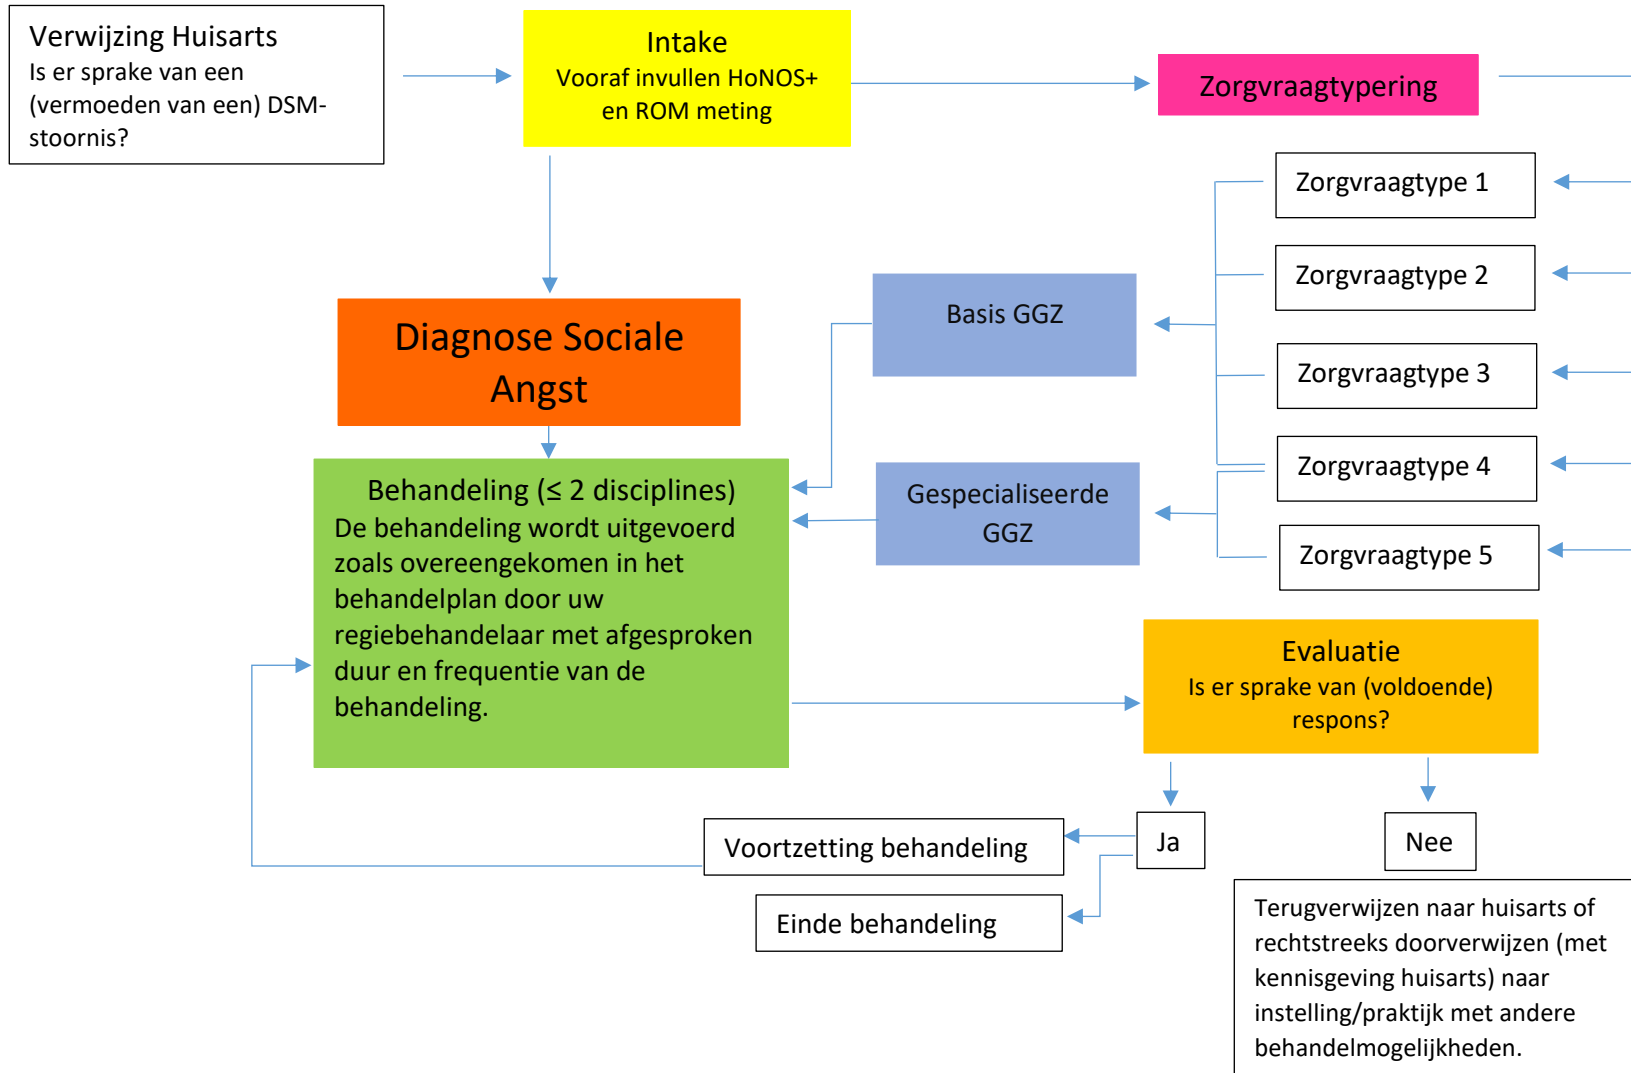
Verwijzing Huisarts
Is er sprake van een (vermoeden van een) DSM-stoornis?

Intake
Vooraf invullen HoNOS+ en ROM meting

Zorgvraagtypering

Zorgvraagtype 1

Zorgvraagtype 2

Zorgvraagtype 3

Zorgvraagtype 4

Zorgvraagtype 5

Basis GGZ

Gespecialiseerde GGZ

Diagnose Sociale Angst

Behandeling (≤ 2 disciplines)
De behandeling wordt uitgevoerd zoals overeengekomen in het behandelplan door uw regiebehandelaar met afgesproken duur en frequentie van de behandeling.

Evaluatie
Is er sprake van (voldoende) respons?

Ja

Nee

Voortzetting behandeling

Einde behandeling

Terugverwijzen naar huisarts of rechtstreeks doorverwijzen (met kennisgeving huisarts) naar instelling/praktijk met andere behandelmogelijkheden.